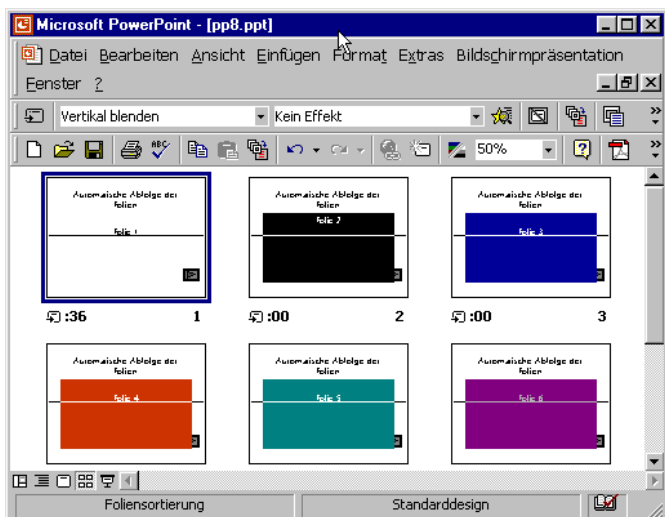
Microsoft PowerPoint - [pp8.ppt]

Datei Bearbeiten Ansicht Einfügen Format Extras Bildschirmpräsentation

Fenster ?

Vertikal blenden

Kein Effekt

50%

Automaische Ablolge der folien

Folie 1

:36 1

Automaische Ablolge der folien

Folie 2

:00 2

Automaische Ablolge der folien

Folie 3

:00 3

Automaische Ablolge der folien

Folie 4

Automaische Ablolge der folien

Folie 5

Automaische Ablolge der folien

Folie 6

Foliensortierung

Standarddesign